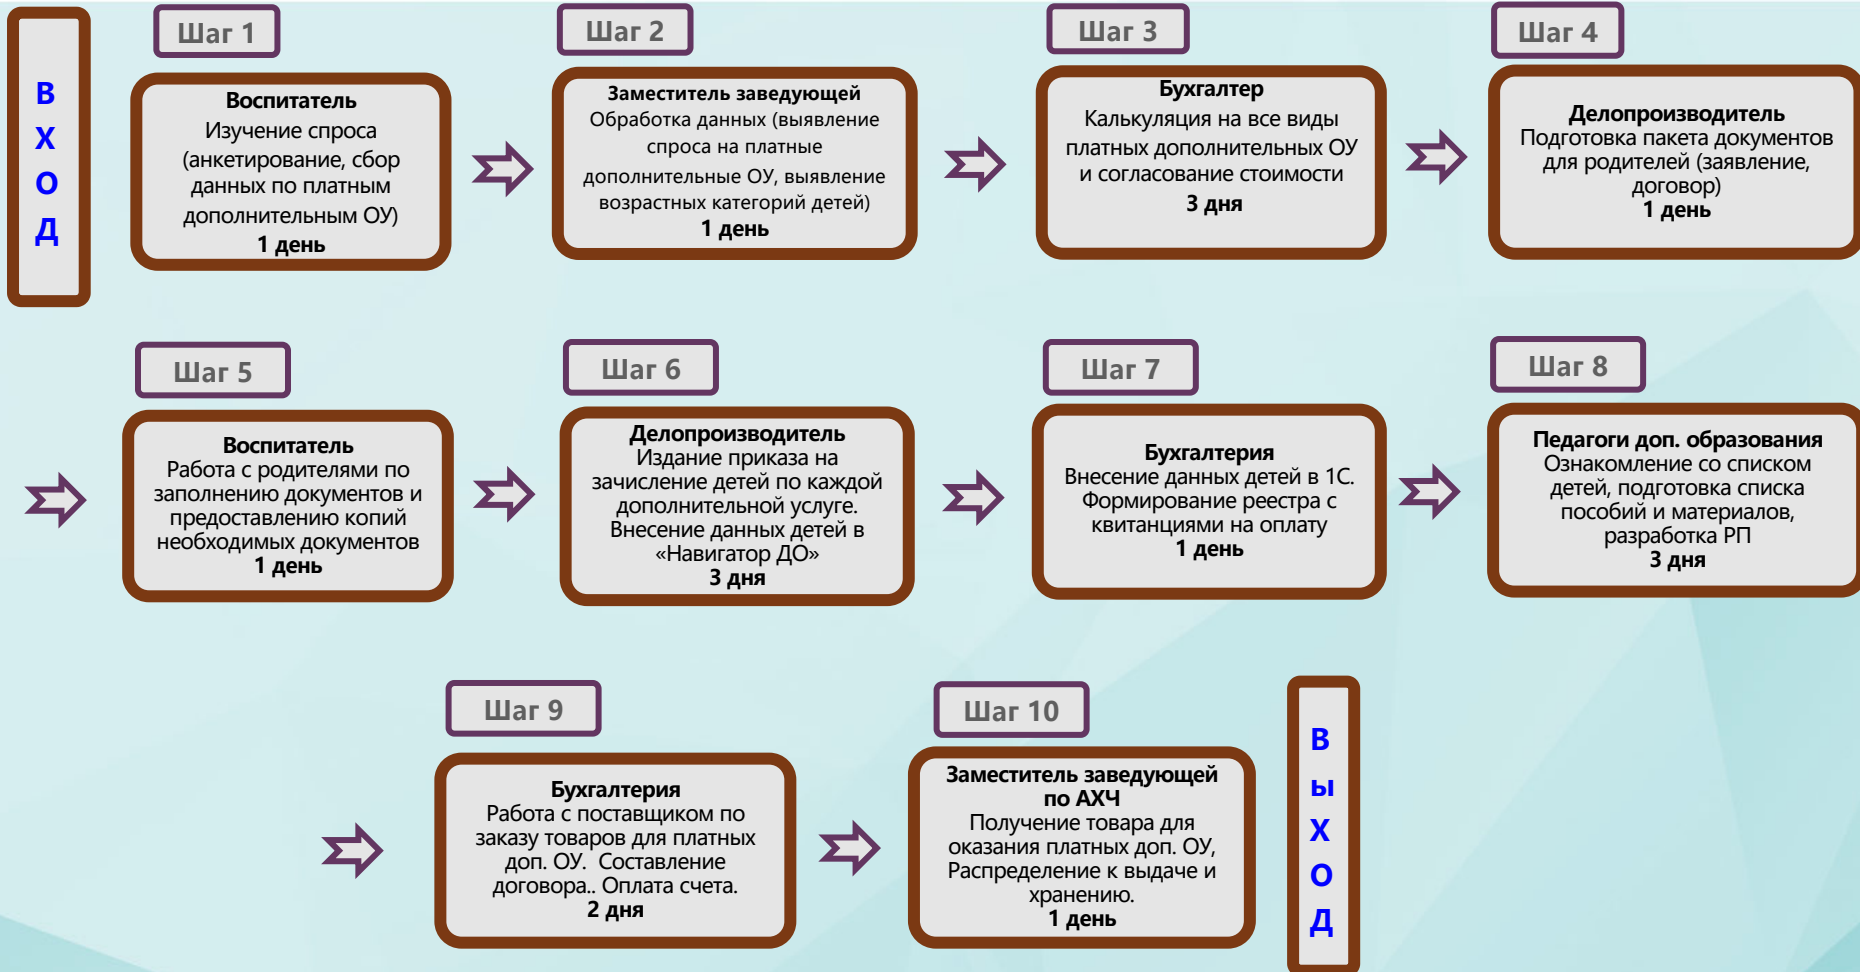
В
Х
О
Д

Шаг 1

Воспитатель
Изучение спроса (анкетирование, сбор данных по платным дополнительным ОУ)
1 день

Шаг 2

Заместитель заведующей
Обработка данных (выявление спроса на платные дополнительные ОУ, выявление возрастных категорий детей)
1 день

Шаг 3

Бухгалтер
Калькуляция на все виды платных дополнительных ОУ и согласование стоимости
3 дня

Шаг 4

Делопроизводитель
Подготовка пакета документов для родителей (заявление, договор)
1 день

Шаг 5

Воспитатель
Работа с родителями по заполнению документов и предоставлению копий необходимых документов
1 день

Шаг 6

Делопроизводитель
Издание приказа на зачисление детей по каждой дополнительной услуге. Внесение данных детей в «Навигатор ДО»
3 дня

Шаг 7

Бухгалтерия
Внесение данных детей в 1С. Формирование реестра с квитанциями на оплату
1 день

Шаг 8

Педагоги доп. образования
Ознакомление со списком детей, подготовка списка пособий и материалов, разработка РП
3 дня

Шаг 9

Бухгалтерия
Работа с поставщиком по заказу товаров для платных доп. ОУ. Составление договора.. Оплата счета.
2 дня

Шаг 10

Заместитель заведующей по АХЧ
Получение товара для оказания платных доп. ОУ, Распределение к выдаче и хранению.
1 день

В
Ы
Х
О
Д